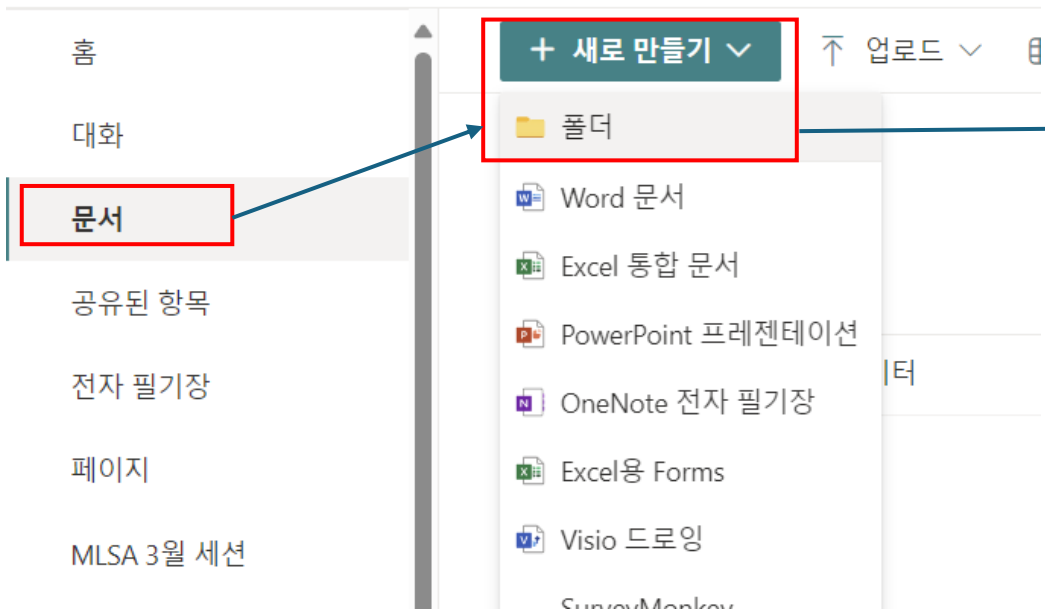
홈

대화

문서

공유된 항목

전자 필기장

페이지

MLSA 3월 세션

+ 새로 만들기

업로드

폴더

Word 문서

Excel 통합 문서

PowerPoint 프레젠테이션

OneNote 전자 필기장

Excel용 Forms

Visio 드로잉

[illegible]

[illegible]터